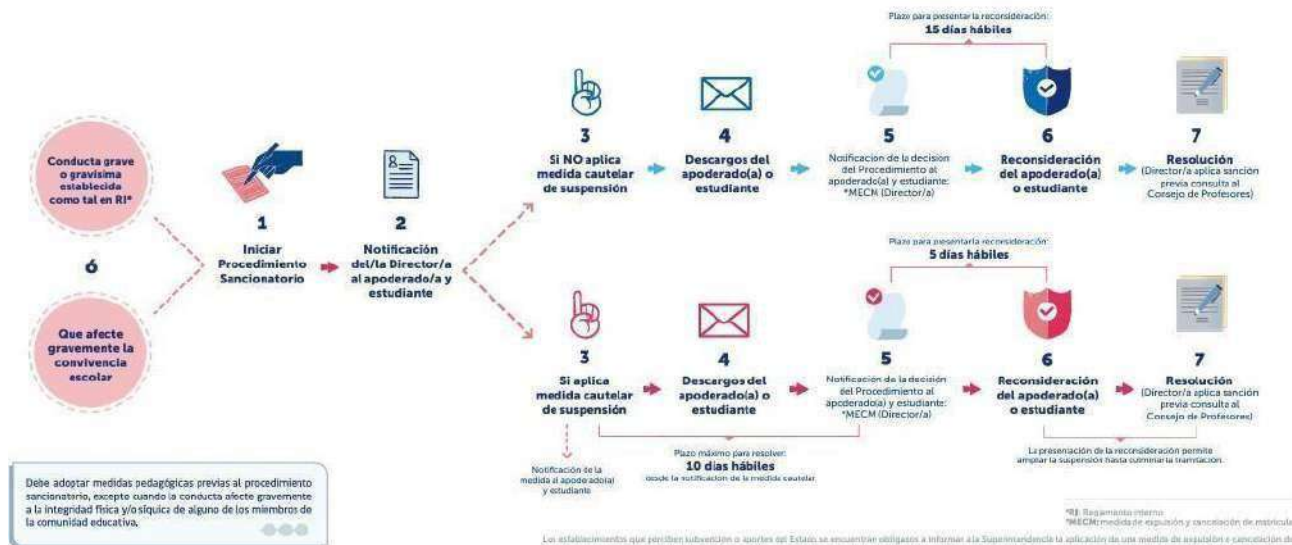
Conducta grave o gravísima establecida como tal en RI*

ó

Que afecte gravemente la convivencia escolar

1
Iniciar Procedimiento Sancionatorio

2
Notificación del/la Director/a al apoderado/a y estudiante

Plazo para presentar la reconsideración:
15 días hábiles

3
Si NO aplica medida cautelar de suspensión

4
Descargos del apoderado(a) o estudiante

5
Notificación de la decisión del Procedimiento al apoderado(a) y estudiante: *MECM (Director/a)

6
Reconsideración del apoderado(a) o estudiante

7
Resolución
(Director/a aplica sanción previa consulta al Consejo de Profesores)

Plazo para presentar la reconsideración:
5 días hábiles

3
Si aplica medida cautelar de suspensión

4
Descargos del apoderado(a) o estudiante

5
Notificación de la decisión del Procedimiento al apoderado(a) y estudiante: *MECM (Director/a)

6
Reconsideración del apoderado(a) o estudiante

7
Resolución
(Director/a aplica sanción previa consulta al Consejo de Profesores)

Notificación de la medida al apoderado(a) y estudiante

Plazo máximo para resolver:
10 días hábiles
desde la notificación de la medida cautelar

La presentación de la reconsideración permite ampliar la suspensión hasta culminar la tramitación.

Debe adoptar medidas pedagógicas previas al procedimiento sancionatorio, excepto cuando la conducta afecte gravemente a la integridad física y/o síquica de alguno de los miembros de la comunidad educativa.

*RI: Reglamento interno
*MECM: medida de expulsión y cancelación de matrícula

Los establecimientos que perciben subvención o aportes del Estado se encuentran obligados a informar a la Superintendencia la aplicación de una medida de expulsión o cancelación de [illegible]